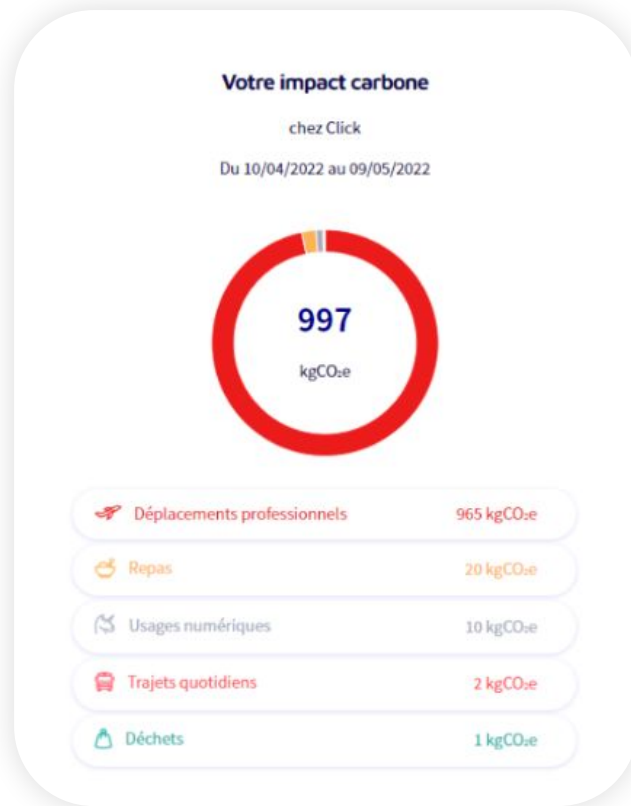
Votre impact carbone

chez Click

Du 10/04/2022 au 09/05/2022

997

kgCO₂e

| | |
|---|---|
| Déplacements professionnels | 965 kgCO₂e |
| Repas | 20 kgCO₂e |
| Usages numériques | 10 kgCO₂e |
| Trajets quotidiens | 2 kgCO₂e |
| Déchets | 1 kgCO₂e |